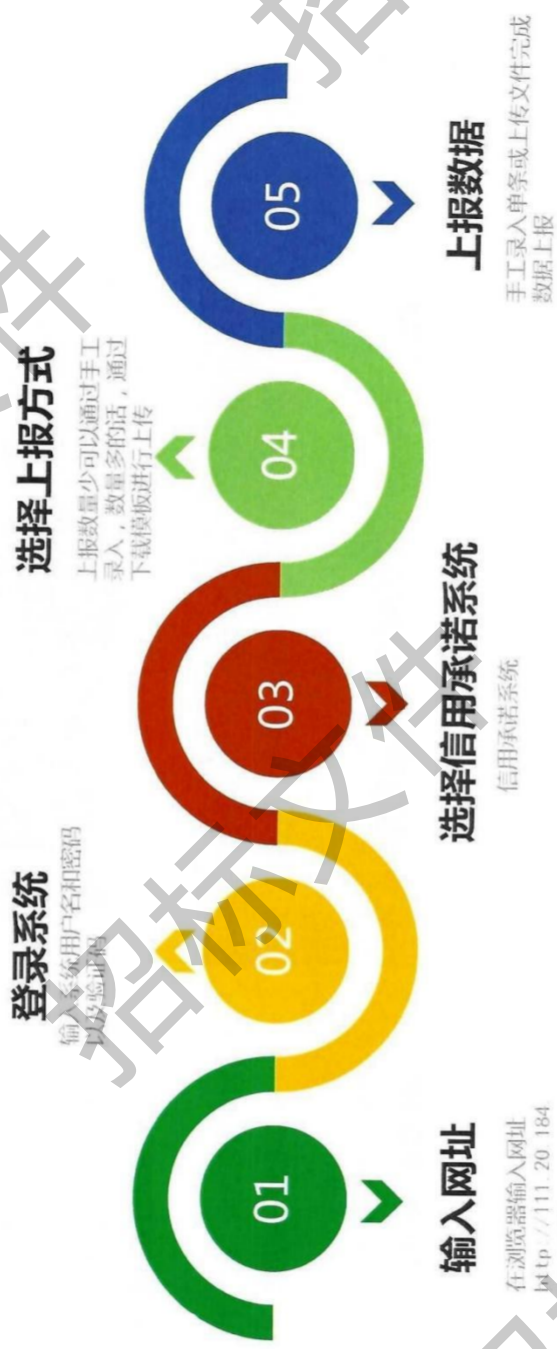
01
输入网址
在浏览器输入网址 http://111.20.184

02
登录系统
输入系统用户名和密码以及验证码

03
选择信用承诺系统
信用承诺系统

04
选择上报方式
上报数量少可以通过手工录入，数量多的话，通过下载模板进行上传

05
上报数据
手工录入单条或上传文件完成数据上报

招标文件